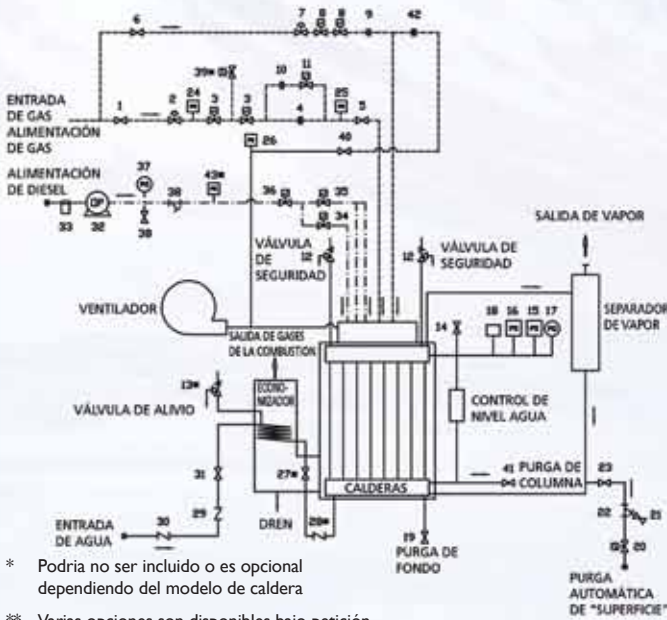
6
7 8 8 9 42
ENTRADA DE GAS ALIMENTAOÓN DE GAS
1 2 24 3 39* 3 10 11 4 25 5
26 40
ALIMENTACIÓN DE DIESEL
37 43* 38 36 35 34
33 32 38
VÁLVULA DE SEGURIDAD 12
12 VÁLVULA DE SEGURIDAD
SALIDA DE VAPOR
VENTILADOR
SALIDA DE GASES DE LA COMBUSTIÓN
24 18 16 15 17
SEPARADOR DE VAPOR
13*
VÁLVULA DE ALIVIO
ECONO-MIZADOR
CONTROL DE NIVEL AGUA
31 27*
CALDERAS
41 PURGA DE COLUMNA 23
29
ENTRADA DE AGUA 30
DREN 28*
19 PURGA DE FONDO
22 21 20
PURGA AUTOMÁTICA DE "SUPERFICIE"
* Podria no ser incluido o es opcional dependiendo del modelo de caldera
** Varias opciones son disponibles bajo petición